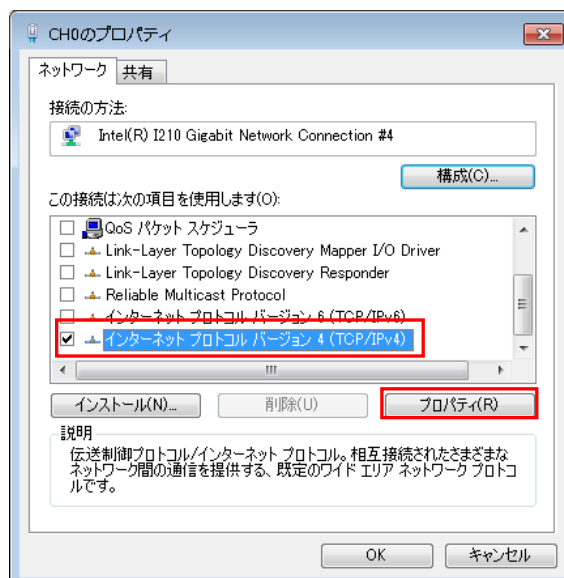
CH0のプロパティ

ネットワーク 共有

接続の方法:

Intel(R) I210 Gigabit Network Connection #4

構成(C)...

この接続は次の項目を使用します(O):

QoS パケット スケジューラ
Link-Layer Topology Discovery Mapper I/O Driver
Link-Layer Topology Discovery Responder
Reliable Multicast Protocol
インターネット プロトコル バージョン 6 (TCP/IPv6)
インターネット プロトコル バージョン 4 (TCP/IPv4)

インストール(N)... 削除(U) プロパティ(R)

説明
伝送制御プロトコル/インターネット プロトコル。相互接続されたさまざまなネットワーク間の通信を提供する、既定のワイド エリア ネットワーク プロトコルです。

OK キャンセル